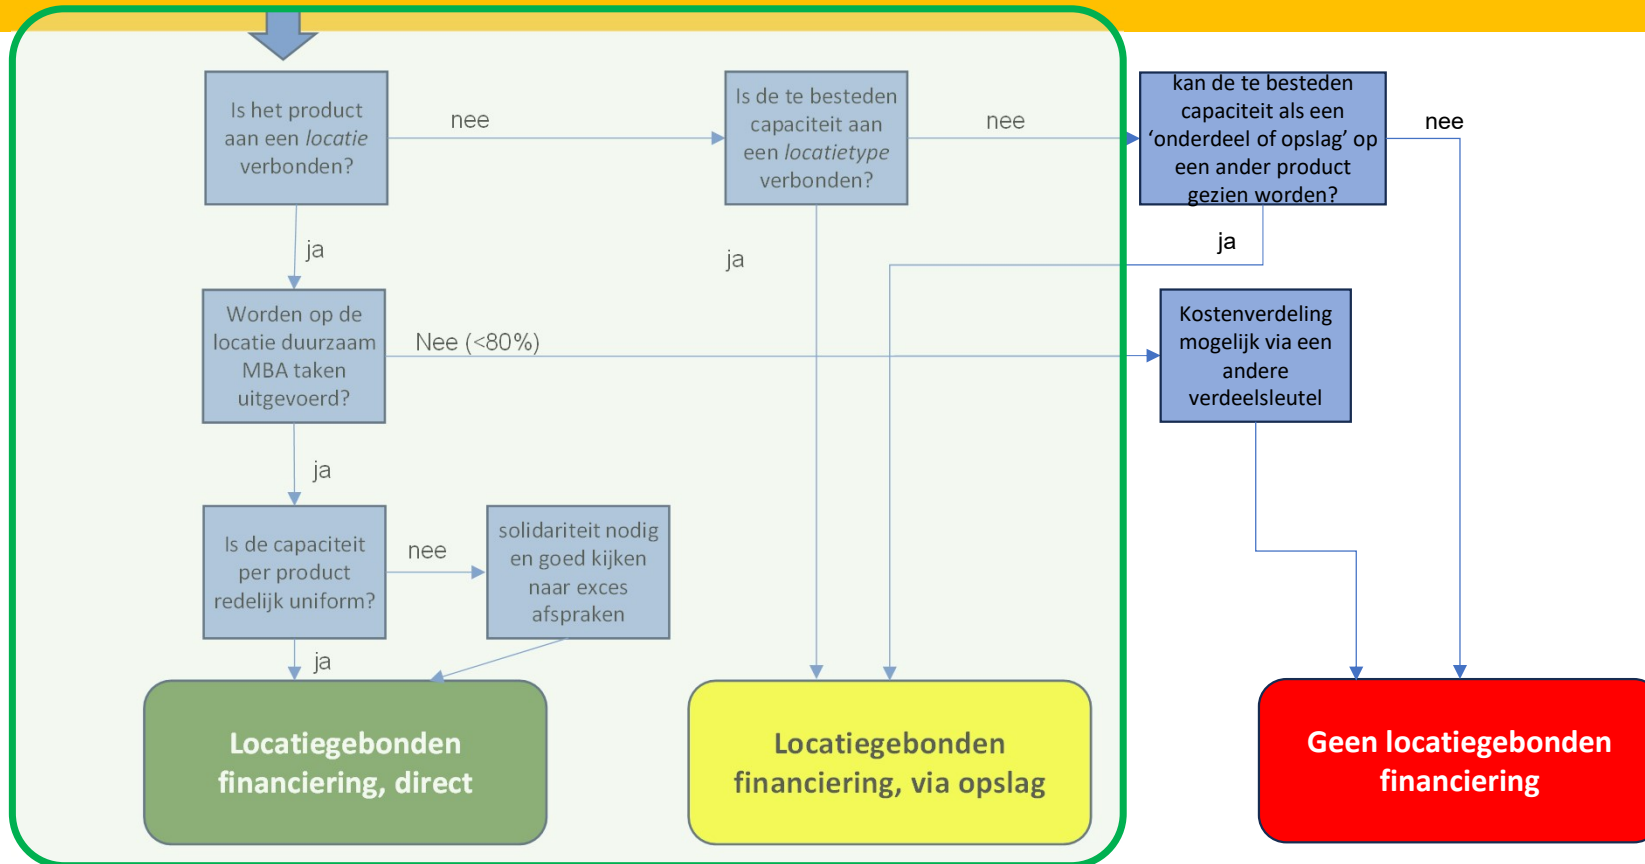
Is het product aan een *locatie* verbonden?

nee

Is de te besteden capaciteit aan een *locatietype* verbonden?

nee

kan de te besteden capaciteit als een ‘onderdeel of opslag’ op een ander product gezien worden?

nee

ja

ja

ja

Worden op de locatie duurzaam MBA taken uitgevoerd?

Nee (<80%)

Kostenverdeling mogelijk via een andere verdeelsleutel

ja

Is de capaciteit per product redelijk uniform?

nee

solidariteit nodig en goed kijken naar exces afspraken

ja

Locatiegebonden financiering, direct

Locatiegebonden financiering, via opslag

Geen locatiegebonden financiering